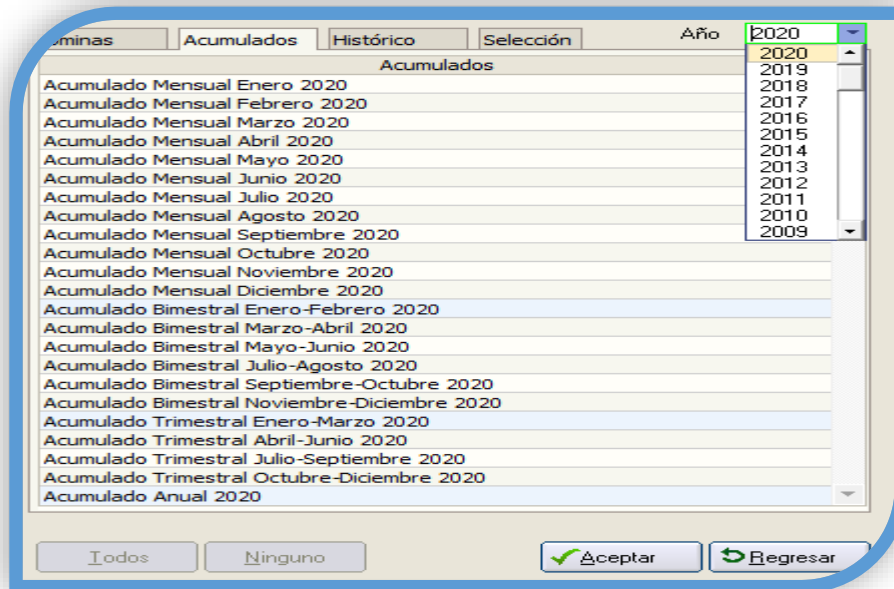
ominas | Acumulados | Histórico | Selección

Año 2020

2020
2019
2018
2017
2016
2015
2014
2013
2012
2011
2010
2009

Acumulados

Acumulado Mensual Enero 2020
Acumulado Mensual Febrero 2020
Acumulado Mensual Marzo 2020
Acumulado Mensual Abril 2020
Acumulado Mensual Mayo 2020
Acumulado Mensual Junio 2020
Acumulado Mensual Julio 2020
Acumulado Mensual Agosto 2020
Acumulado Mensual Septiembre 2020
Acumulado Mensual Octubre 2020
Acumulado Mensual Noviembre 2020
Acumulado Mensual Diciembre 2020
Acumulado Bimestral Enero-Febrero 2020
Acumulado Bimestral Marzo-Abril 2020
Acumulado Bimestral Mayo-Junio 2020
Acumulado Bimestral Julio-Agosto 2020
Acumulado Bimestral Septiembre-Octubre 2020
Acumulado Bimestral Noviembre-Diciembre 2020
Acumulado Trimestral Enero-Marzo 2020
Acumulado Trimestral Abril-Junio 2020
Acumulado Trimestral Julio-Septiembre 2020
Acumulado Trimestral Octubre-Diciembre 2020
Acumulado Anual 2020

Todos | Ninguno | Aceptar | Regresar